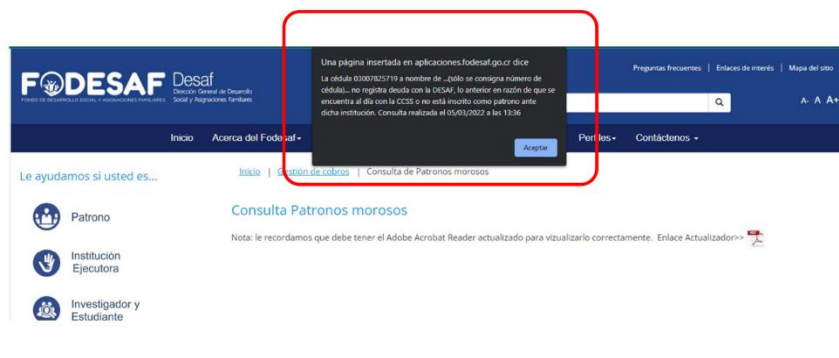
FODESAF
FONDO DE DESARROLLO SOCIAL Y ASIGNACIONES FAMILIARES

Desaf
Dirección General de Desarrollo Social y Asignaciones Familiares

Preguntas frecuentes | Enlaces de interés | Mapa del sitio

A- A A+

Inicio Acerca del Fodesaf▾ Perfiles▾ Contáctenos ▾

Una página insertada en aplicaciones.fodesaf.go.cr dice

La cédula 03007825719 a nombre de ...(sólo se consigna número de cédula)... no registra deuda con la DESAF, lo anterior en razón de que se encuentra al día con la CCSS o no está inscrito como patrono ante dicha institución. Consulta realizada el 05/03/2022 a las 13:36

Aceptar

Le ayudamos sí usted es...

Patrono

Institución Ejecutora

Investigador y Estudiante

Inicio | Gestión de cobros | Consulta de Patronos morosos

Consulta Patronos morosos

Nota: le recordamos que debe tener el Adobe Acrobat Reader actualizado para vizualizarlo correctamente. Enlace Actualizador>>